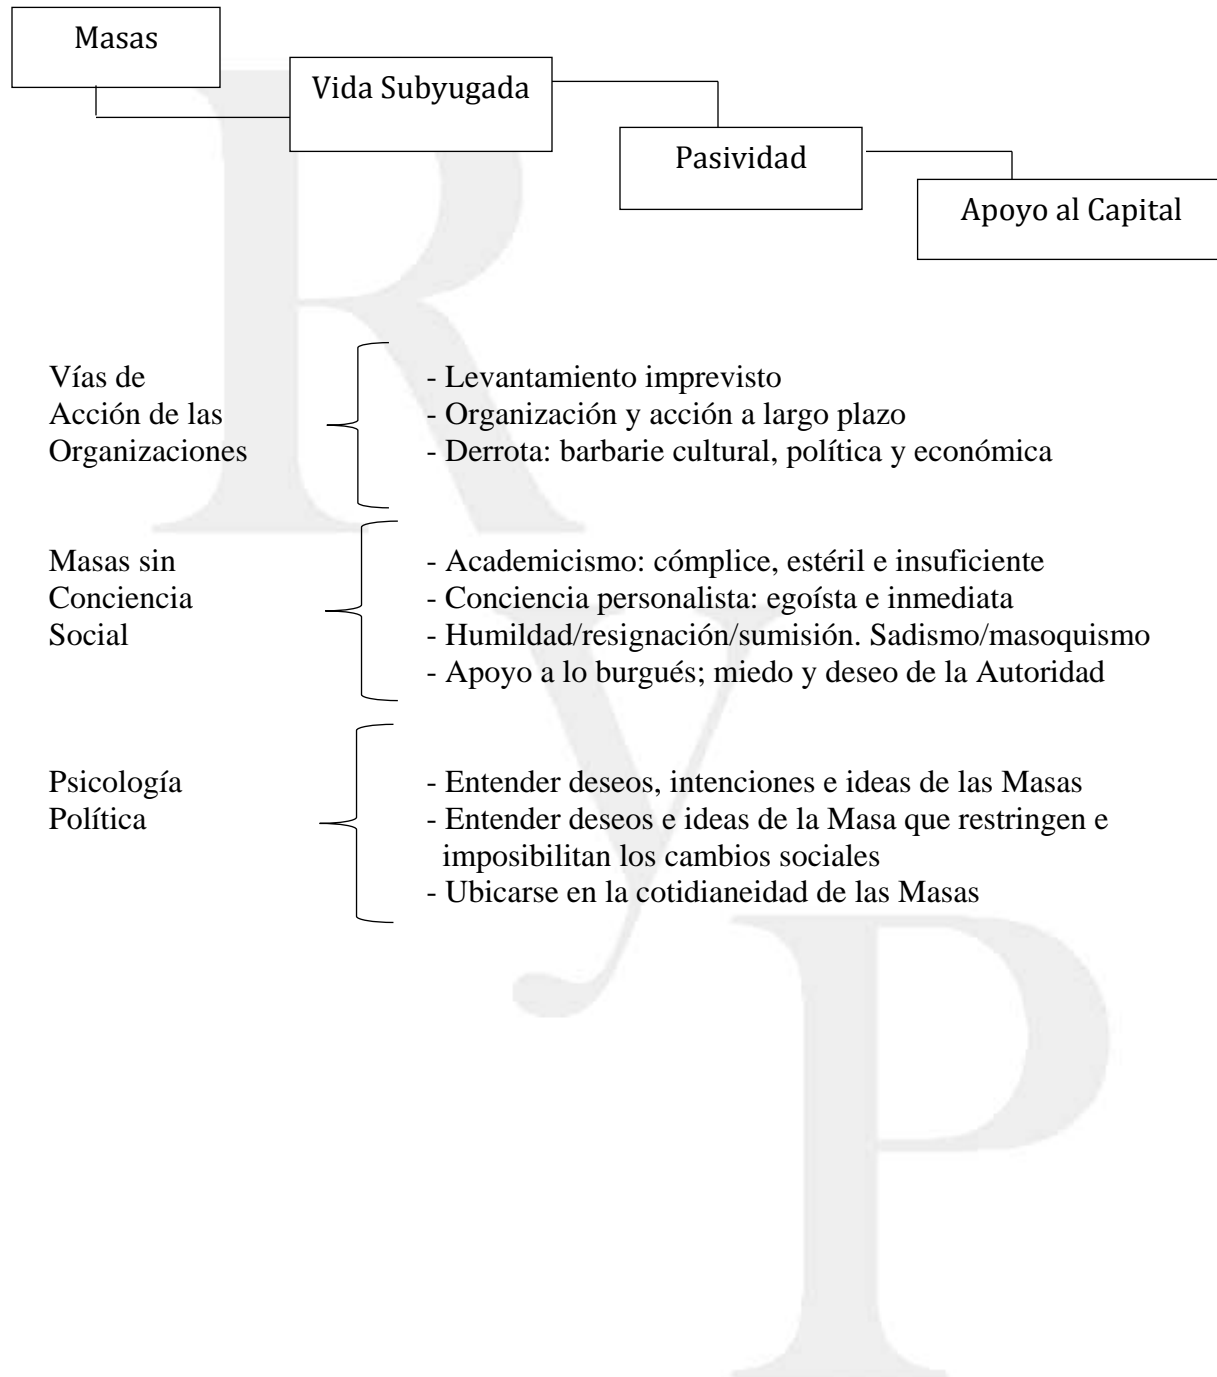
Masas

Vida Subyugada

Pasividad

Apoyo al Capital

Vías de Acción de las Organizaciones

- Levantamiento imprevisto
- Organización y acción a largo plazo
- Derrota: barbarie cultural, política y económica

Masas sin Conciencia Social

- Academicismo: cómplice, estéril e insuficiente
- Conciencia personalista: egoísta e inmediata
- Humildad/resignación/sumisión. Sadismo/masoquismo
- Apoyo a lo burgués; miedo y deseo de la Autoridad

Psicología Política

- Entender deseos, intenciones e ideas de las Masas
- Entender deseos e ideas de la Masa que restringen e imposibilitan los cambios sociales
- Ubicarse en la cotidianeidad de las Masas

RyP